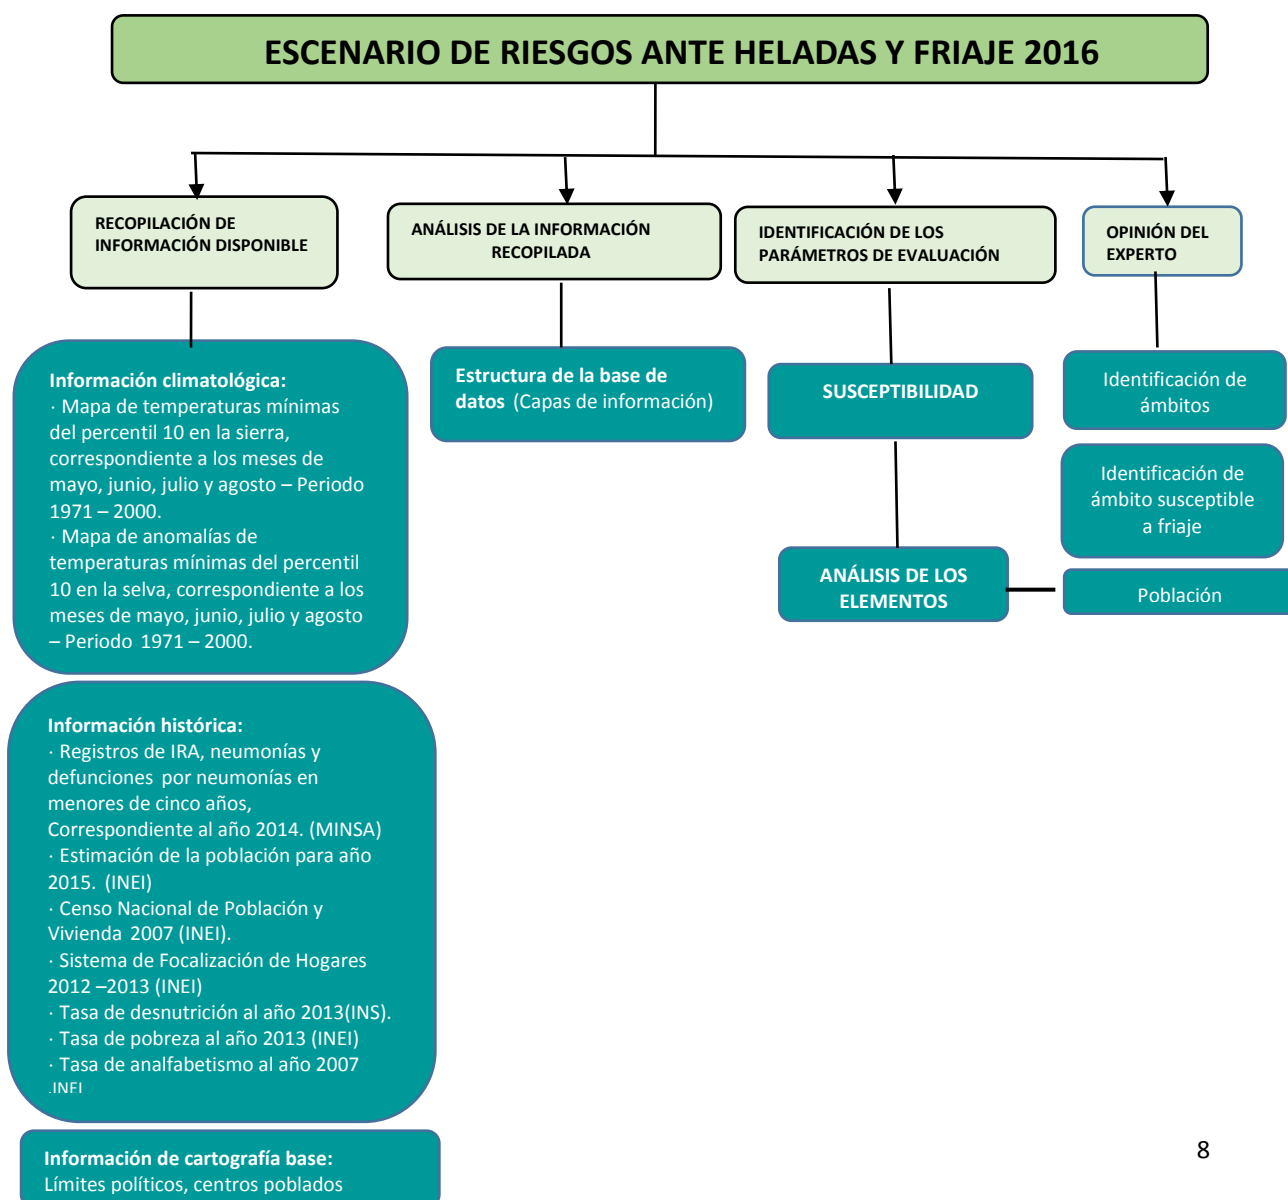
ESCENARIO DE RIESGOS ANTE HELADAS Y FRIAJE 2016

RECOPILACIÓN DE INFORMACIÓN DISPONIBLE

ANÁLISIS DE LA INFORMACIÓN RECOPILADA

IDENTIFICACIÓN DE LOS PARÁMETROS DE EVALUACIÓN

OPINIÓN DEL EXPERTO

Información climatológica:
· Mapa de temperaturas mínimas del percentil 10 en la sierra, correspondiente a los meses de mayo, junio, julio y agosto – Periodo 1971 – 2000.
· Mapa de anomalías de temperaturas mínimas del percentil 10 en la selva, correspondiente a los meses de mayo, junio, julio y agosto – Periodo 1971 – 2000.

Información histórica:
· Registros de IRA, neumonías y defunciones por neumonías en menores de cinco años, Correspondiente al año 2014. (MINSA)
· Estimación de la población para año 2015. (INEI)
· Censo Nacional de Población y Vivienda 2007 (INEI).
· Sistema de Focalización de Hogares 2012 –2013 (INEI)
· Tasa de desnutrición al año 2013(INS).
· Tasa de pobreza al año 2013 (INEI)
· Tasa de analfabetismo al año 2007 .INEI

Información de cartografía base:
Límites políticos, centros poblados

Estructura de la base de datos (Capas de información)

SUSCEPTIBILIDAD

ANÁLISIS DE LOS ELEMENTOS

Identificación de ámbitos

Identificación de ámbito susceptible a friaje

Población

8